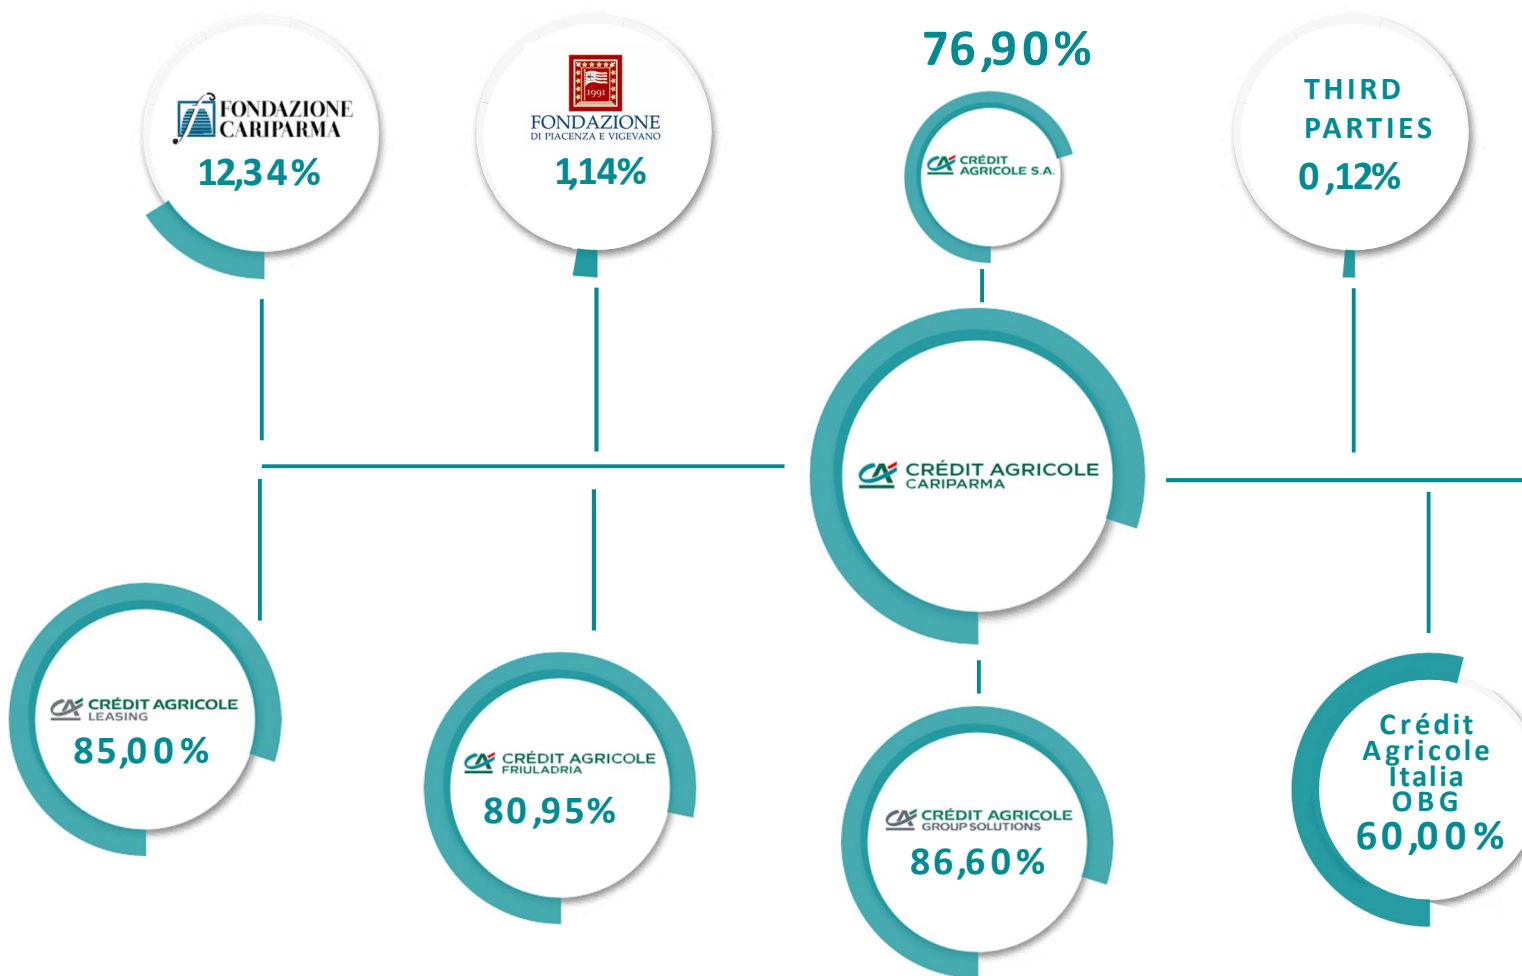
FONDAZIONE CARIPARMA
12,34%

1991
FONDAZIONE
DI PIACENZA E VIGEVANO
1,14%

76,90%
CRÉDIT AGRICOLE S.A.

THIRD PARTIES
0,12%

CRÉDIT AGRICOLE CARIPARMA

CRÉDIT AGRICOLE LEASING
85,00%

CRÉDIT AGRICOLE FRIULADRIA
80,95%

CRÉDIT AGRICOLE GROUP SOLUTIONS
86,60%

Crédit Agricole Italia OBG
60,00%